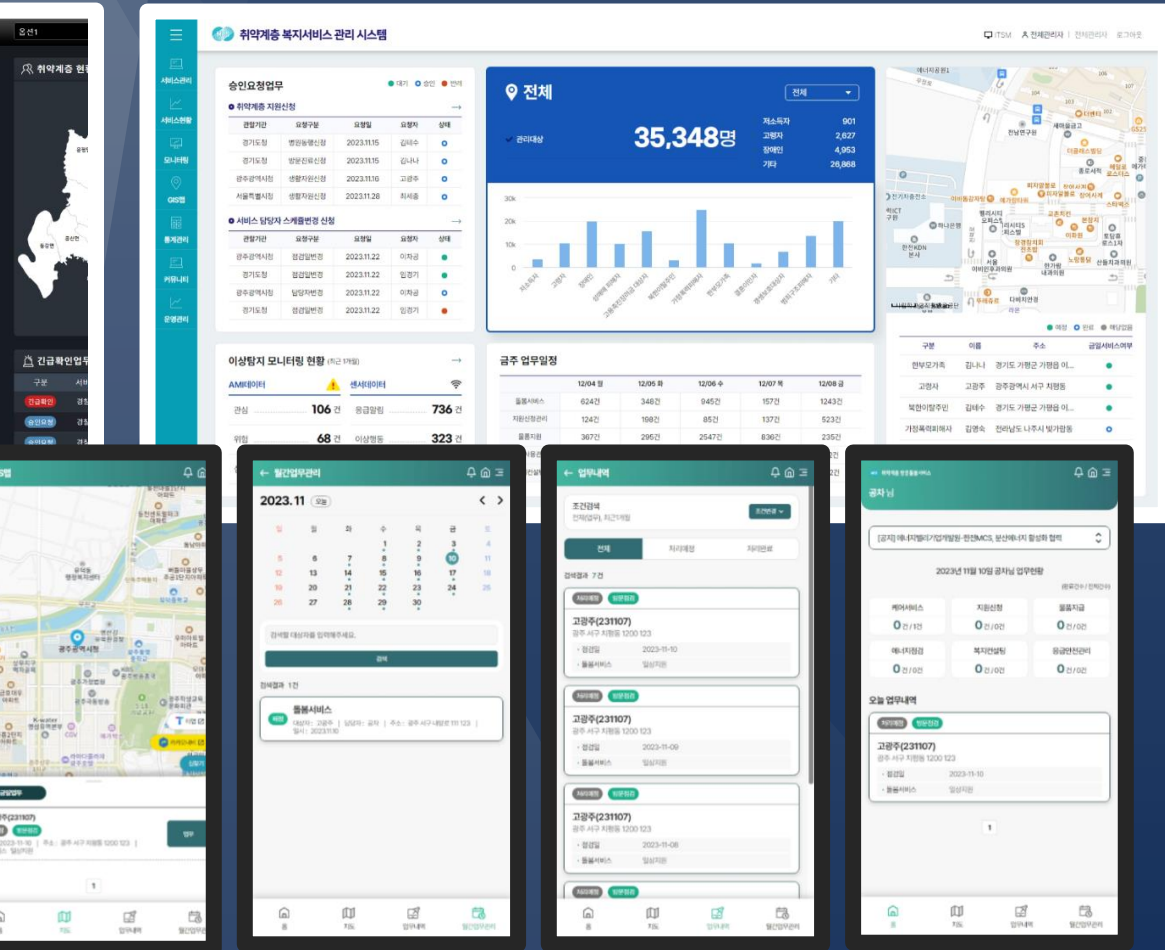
옵션1

취약계층 현

긴급확인업무
구분
긴급확인
승인요청
승인요청

취약계층 복지서비스 관리 시스템

ITSM 전체관리자 | 전체관리자 로그아웃

서비스관리
서비스현황
모니터링
GIS맵
통계관리
커뮤니티
운영관리

승인요청업무
● 대기 ● 승인 ● 반려

취약계층 지원신청

| 관할기관 | 요청구분 | 요청일 | 요청자 | 상태 |
|---|---|---|---|---|
| 경기도청 | 병원동행신청 | 2023.11.15 | 김네수 | |
| 경기도청 | 방문진료신청 | 2023.11.15 | 김나나 | |
| 광주광역시청 | 생활자원신청 | 2023.11.16 | 고광주 | |
| 서울특별시청 | 생활자원신청 | 2023.11.28 | 최서울 | |

서비스 담당자 스케쥴변경 신청

| 관할기관 | 요청구분 | 요청일 | 요청자 | 상태 |
|---|---|---|---|---|
| 광주광역시청 | 점검일변경 | 2023.11.22 | 이차금 | |
| 경기도청 | 점검일변경 | 2023.11.22 | 임경기 | |
| 광주광역시청 | 담당자변경 | 2023.11.22 | 이차금 | |
| 경기도청 | 점검일변경 | 2023.11.22 | 임경기 | |

전체
전체
관리대상
35,348명
저소득자 901
고령자 2,627
장애인 4,953
기타 26,868

30k
20k
10k
0k

이상탐지 모니터링 현황 (최근 1개월)
AMI데이터
센서데이터
관심 106 건
응급알림 736 건
위험 68 건
이상행동 323 건

금주 업무일정

| | 12/04 월 | 12/05 화 | 12/06 수 | 12/07 목 | 12/08 금 |
|---|---|---|---|---|---|
| 돌봄서비스 | 624건 | 348건 | 945건 | 157건 | 1243건 |
| 지원신청관리 | 124건 | 198건 | 85건 | 137건 | 523건 |
| 물품지원 | 367건 | 295건 | 2547건 | 836건 | 235건 |

● 예정 ● 완료 ● 해당없음

| 구분 | 이름 | 주소 | 금일서비스여부 |
|---|---|---|---|
| 한부모가족 | 김나나 | 경기도 가평군 가평읍 이... | |
| 고령자 | 고광주 | 광주광역시 서구 치평동 | |
| 북한이탈주민 | 김네수 | 경기도 가평군 가평읍 이... | |
| 가정폭력피해자 | 김명숙 | 전라남도 나주시 빛가람동 | |

광주광역시청

주(231107)
2023-11-10 | 주소 : 광주 서구 치평동 1200 123
일상지원

월간업무관리
2023.11 오늘
일 월 화 수 목 금 토
1 2 3 4
5 6 7 8 9 10 11
12 13 14 15 16 17 18
19 20 21 22 23 24 25
26 27 28 29 30
검색할 대상자를 입력해주세요.
검색
검색결과 1건
돌봄서비스
대상자 : 고광주 | 담당자 : 김차 | 주소 : 광주 서구 내방로 111 123
일시 : 2023.11.10

업무내역
조건검색
전체업무, 최근1개월
조건변경
전체 처리예정 처리완료
검색결과 7건
처리예정 방문점검
고광주(231107)
광주 서구 치평동 1200 123
점검일 2023-11-10
돌봄서비스 일상지원
고광주(231107)
광주 서구 치평동 1200 123
점검일 2023-11-09
돌봄서비스 일상지원
고광주(231107)
광주 서구 치평동 1200 123
점검일 2023-11-08
돌봄서비스 일상지원

공차님
[공지] 에너지밸리기업개발원-한전MCS, 분산에너지 활성화 협력
2023년 11월 10일 공차님 업무현황
케어서비스 0건/1건
지원신청 0건/0건
물품지급 0건/0건
에너지점검 0건/0건
복지안전점검 0건/0건
응급안전관리 0건/0건
오늘 업무내역
처리예정 방문점검
고광주(231107)
광주 서구 치평동 1200 123
점검일 2023-11-10
돌봄서비스 일상지원
1

홈 지도 업무내역 월간업무관리